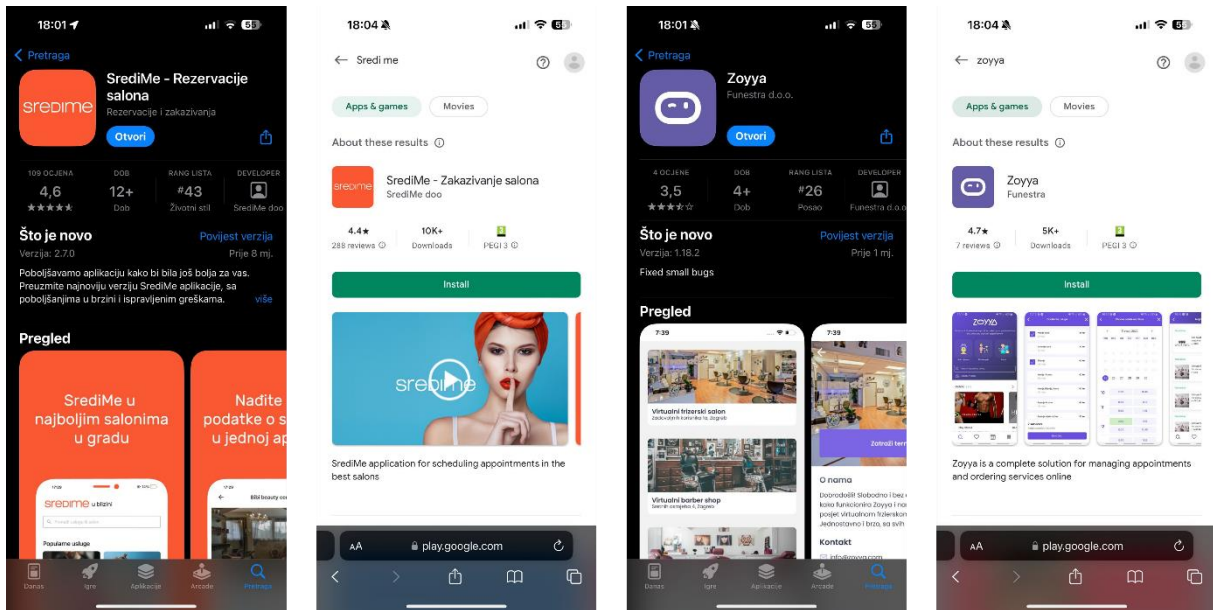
18:01

Pretraga

sredime

SrediMe - Rezervacije salona

Rezervacije i zakazivanja

Otvori

109 OCJENA
4,6
★★★★★

DOB
12+
Dob

RANG LISTA
#43
Životni stil

DEVELOPER
SrediMe doo

Što je novo

Povijest verzija

Verzija: 2.7.0

Prije 8 mj.

Poboljšavamo aplikaciju kako bi bila još bolja za vas. Preuzmite najnoviju verziju SrediMe aplikacije, sa poboljšanjima u brzini i ispravljenim greškama.

više

Pregled

SrediMe u najboljim salonima u gradu

Nađite podatke o s u jednoj ap

sredime u blizini

Popularne usluge

Bibi beauty ce

Danas

Igre

Aplikacije

Arcade

Pretraga

18:04

Sredi me

Apps & games

Movies

About these results

sredime

SrediMe - Zakazivanje salona

SrediMe doo

4.4★
288 reviews

10K+
Downloads

PEGI 3

Install

sredime

SrediMe application for scheduling appointments in the best salons

AA

play.google.com

18:01

Pretraga

Zoyya

Funestra d.o.o.

Otvori

4 OCJENE
3,5
★★★☆☆

DOB
4+
Dob

RANG LISTA
#26
Posao

DEVELOPER
Funestra d.o.o.

Što je novo

Povijest verzija

Verzija: 1.18.2

Prije 1 mj.

Fixed small bugs

Pregled

7:39

Virtualni frizerski salon

Virtualni barber shop

7:39

Zatraži term

O nama

Dobrodošli! Slobodno i bez koko funkcionira Zoyya i posjet Virtualnom frizersk Jednostavno i brzo, sa svih

Kontakt

Danas

Igre

Aplikacije

Arcade

Pretraga

18:04

zoyya

Apps & games

Movies

About these results

Zoyya

Funestra

4.7★
7 reviews

5K+
Downloads

PEGI 3

Install

Zoyya is a complete solution for managing appointments and ordering services online

AA

play.google.com